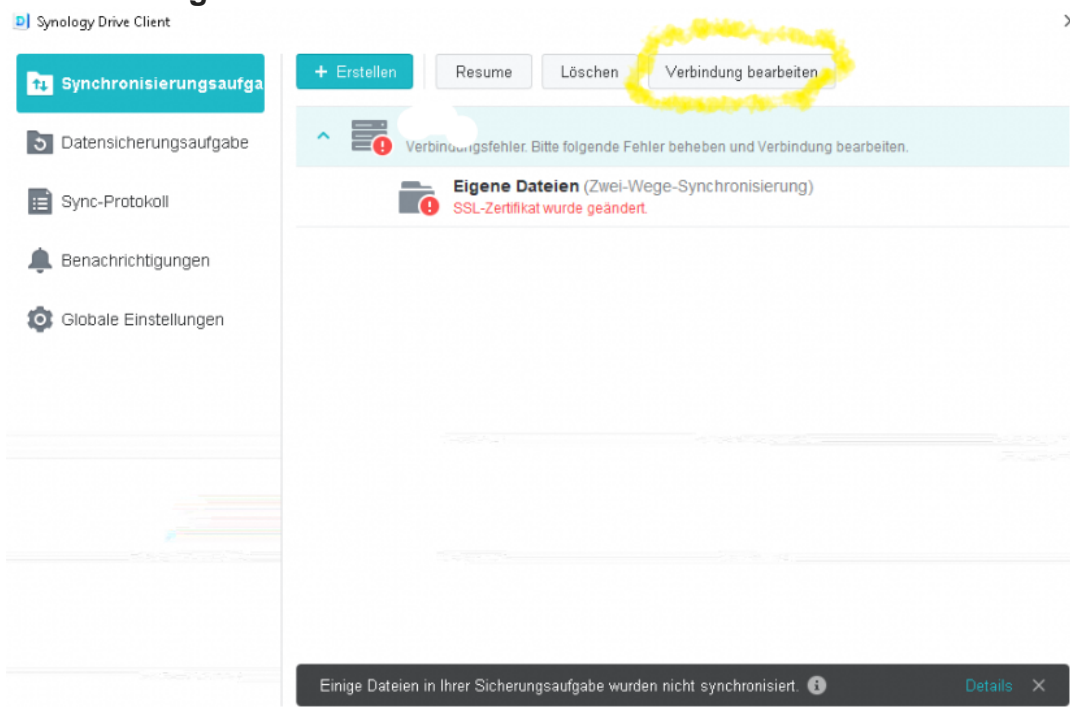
Synology Drive Client

Synchronisierungsaufga

Datensicherungsaufgabe

Sync-Protokoll

Benachrichtigungen

Globale Einstellungen

+ Erstellen

Resume

Löschen

Verbindung bearbeiten

Verbindungsfehler. Bitte folgende Fehler beheben und Verbindung bearbeiten.

Eigene Dateien (Zwei-Wege-Synchronisierung)

SSL-Zertifikat wurde geändert.

Einige Dateien in Ihrer Sicherungsaufgabe wurden nicht synchronisiert.

Details